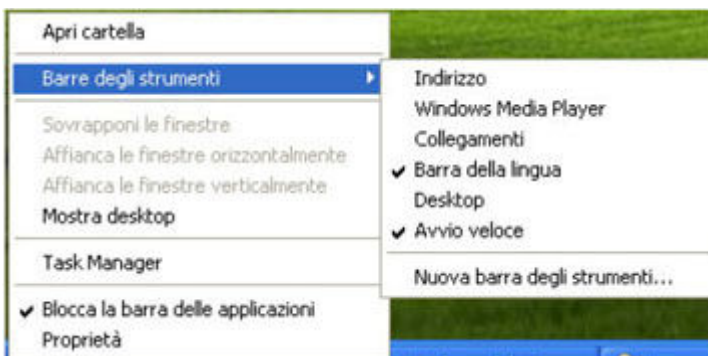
Apri cartella

Barre degli strumenti

Sovrapponi le finestre
Affianca le finestre orizzontalmente
Affianca le finestre verticalmente
Mostra desktop

Task Manager

✔ Blocca la barra delle applicazioni
Proprietà

Indirizzo
Windows Media Player
Collegamenti
✔ Barra della lingua
Desktop
✔ Avvio veloce

Nuova barra degli strumenti...